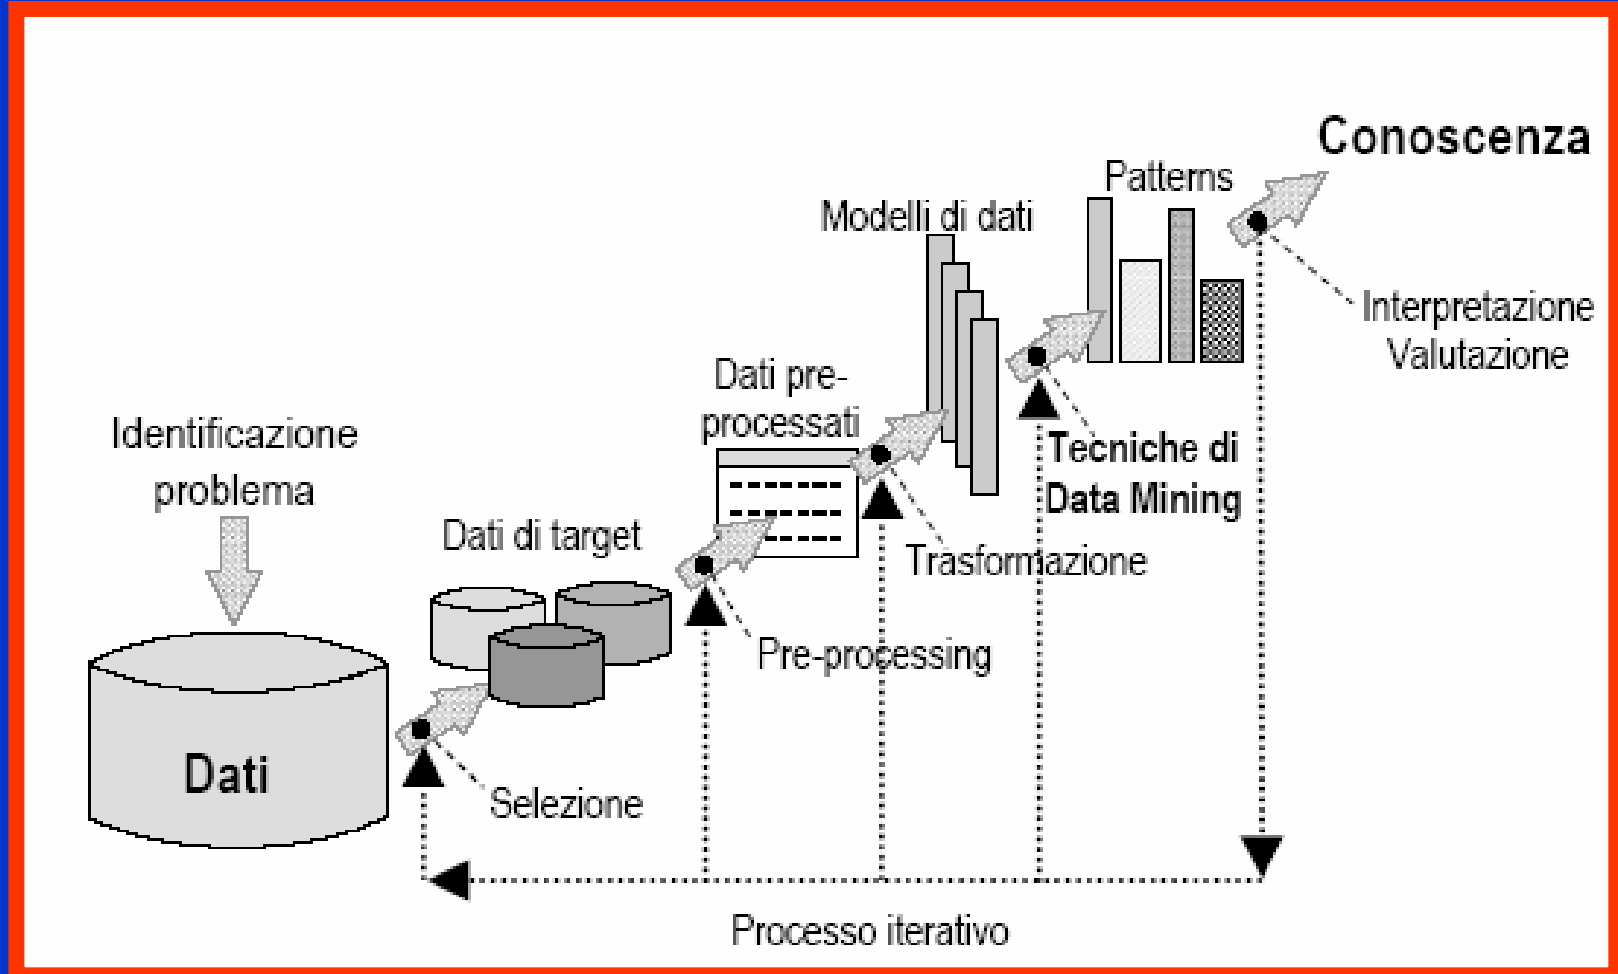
Conoscenza

Patterns

Modelli di dati

Interpretazione
Valutazione

Dati pre-processati

Identificazione problema

Tecniche di Data Mining

Dati di target

Trasformazione

Pre-processing

Dati

Selezione

Processo iterativo